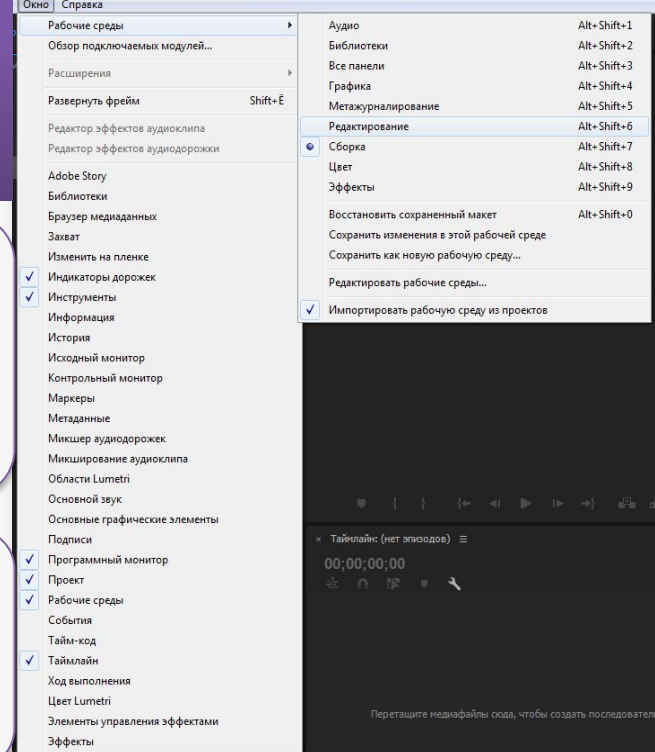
Окно Справка

Рабочие среды
Обзор подключаемых модулей...
Расширения
Развернуть фрейм Shift+Ё
Редактор эффектов аудиоклипа
Редактор эффектов аудиодорожки
Adobe Story
Библиотеки
Браузер медиаданных
Захват
Изменить на пленке
Индикаторы дорожек
Инструменты
Информация
История
Исходный монитор
Контрольный монитор
Маркеры
Метаданные
Микшер аудиодорожек
Микширование аудиоклипа
Области Lumetri
Основной звук
Основные графические элементы
Подписи
Программный монитор
Проект
Рабочие среды
События
Тайм-код
Таймлайн
Ход выполнения
Цвет Lumetri
Элементы управления эффектами
Эффекты

Аудио Alt+Shift+1
Библиотеки Alt+Shift+2
Все панели Alt+Shift+3
Графика Alt+Shift+4
Метажурналирование Alt+Shift+5
Редактирование Alt+Shift+6
Сборка Alt+Shift+7
Цвет Alt+Shift+8
Эффекты Alt+Shift+9
Восстановить сохраненный макет Alt+Shift+0
Сохранить изменения в этой рабочей среде
Сохранить как новую рабочую среду...
Редактировать рабочие среды...
Импортировать рабочую среду из проектов

× Таймлайн: (нет эпизодов) ≡
00;00;00;00

Перетащите медиафайлы сюда, чтобы создать последовател